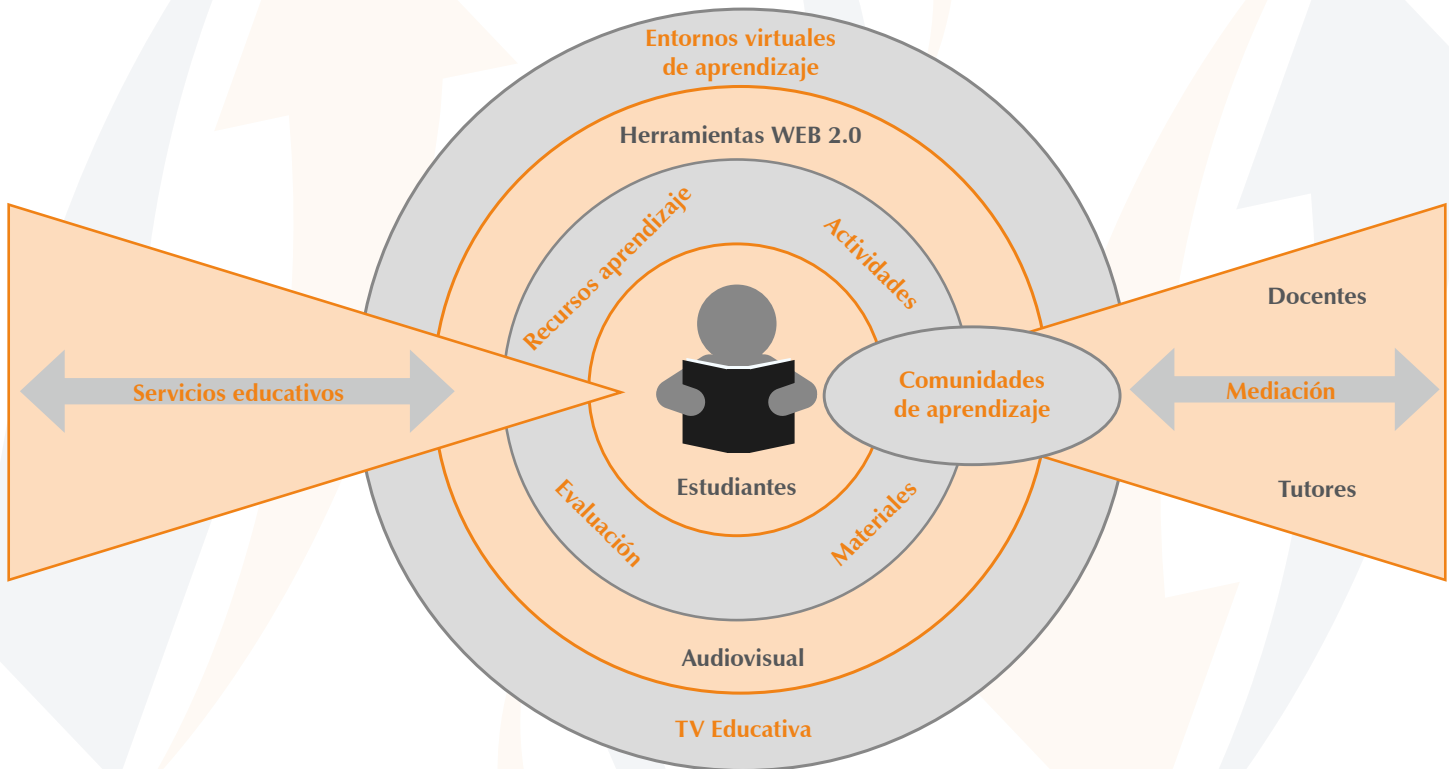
Entornos virtuales de aprendizaje

Herramientas WEB 2.0

Recursos aprendizaje

Actividades

Servicios educativos

Comunidades de aprendizaje

Docentes

Mediación

Tutores

Estudiantes

Evaluación

Materiales

Audiovisual

TV Educativa